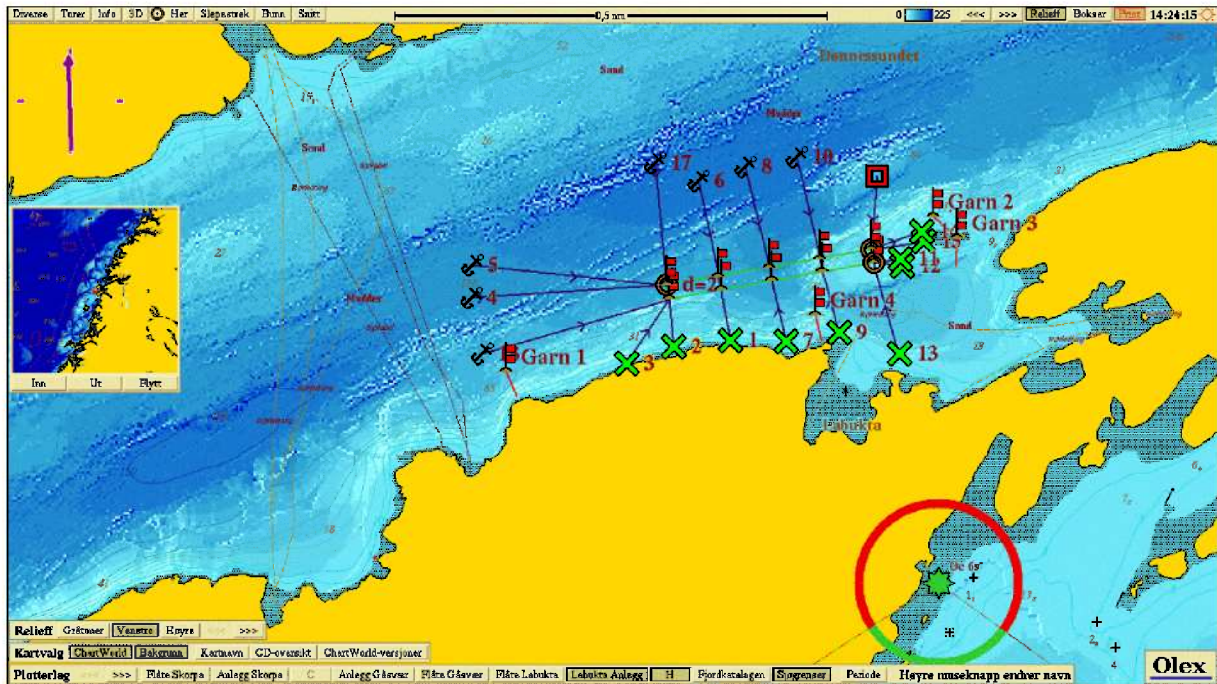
Dybvanne Turer Info 3D Her Slepestrek Bunn Snitt 0,5 nm 0 225 <<< >>> Relieff Boksar Print 14:24:15

Donnessundet

Sand

Sand

Mudder

Sand

Mudder

17 6 8 10

Garn 2
Garn 3
15
12

5
4

d=2

Garn 4

Garn 1

3 2 1 7 9 13

Sand

Labukta

Inn Ut Flytt

Relieff Gråtoner Venstre Høyre >>>

Kartvalg ChartWorld Bakgrunn Kartnavn CD-oversikt ChartWorld-versjoner

Plotterlag >>> Flåte Skorpa Anlegg Skorpa Anlegg Gåsvær Flåte Gåsvær Flåte Labukta Labukta Anlegg H Fjordkatalogen Sjøgrenser Periode Høyre museknapp endrer navn

Olex